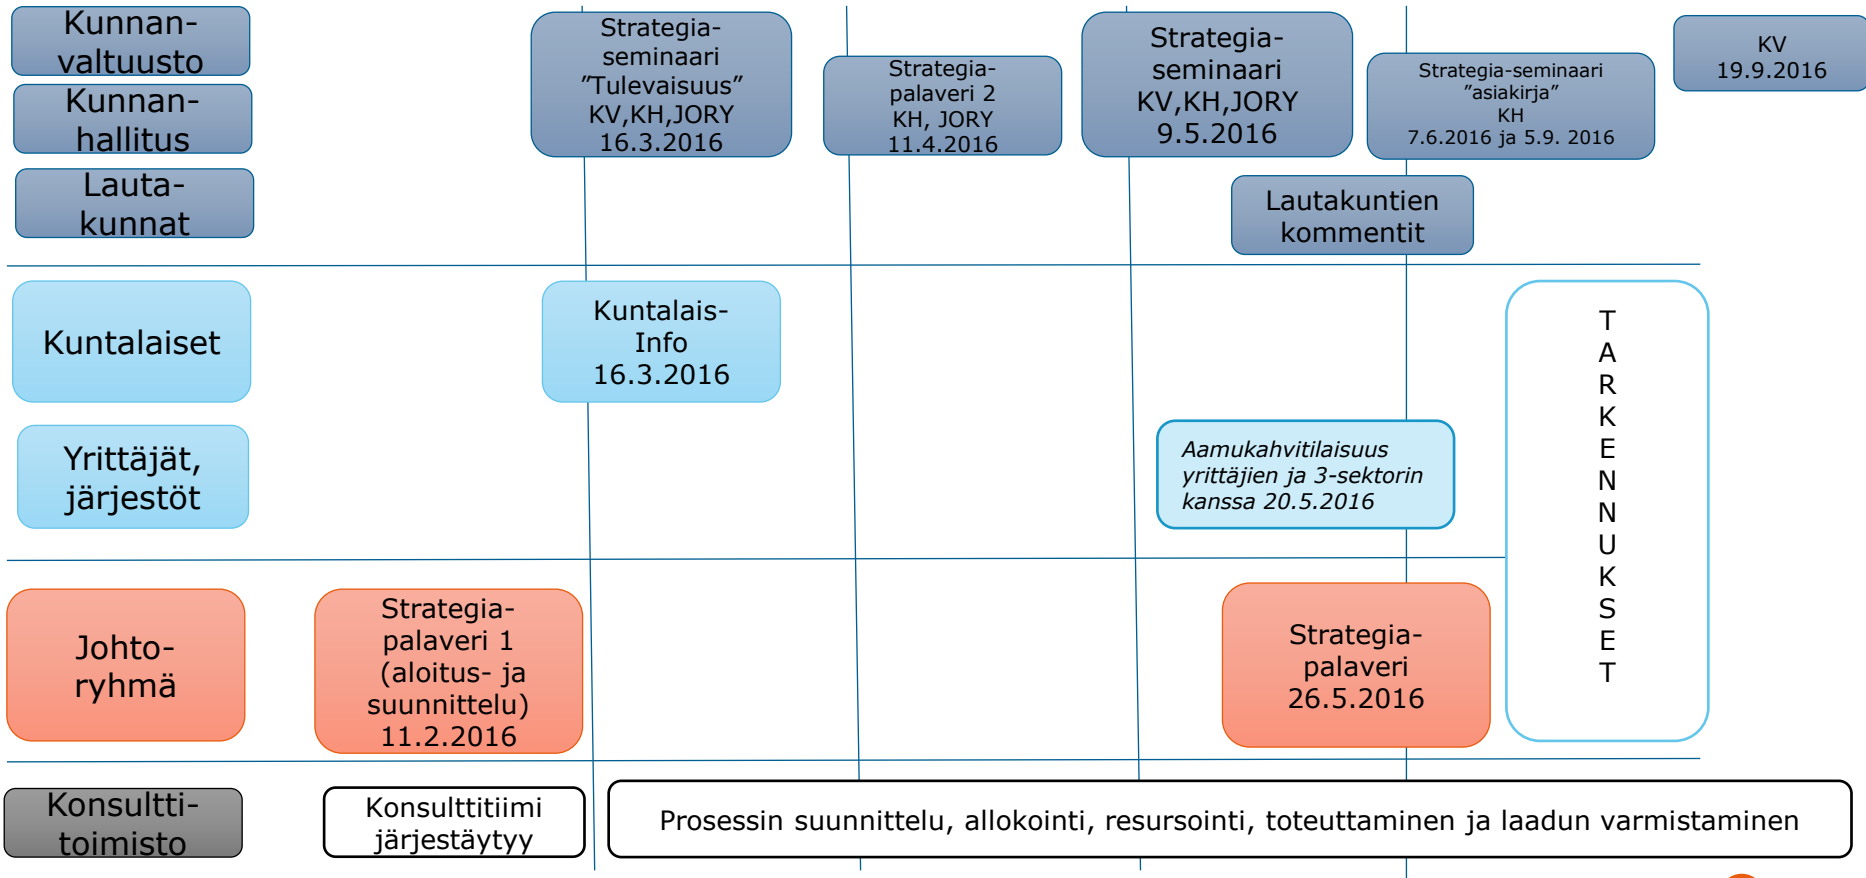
Kunnan-valtuusto

Kunnan-hallitus

Lauta-kunnat

Strategia-seminaari ”Tulevaisuus” KV,KH,JORY 16.3.2016

Strategia-palaveri 2 KH, JORY 11.4.2016

Strategia-seminaari KV,KH,JORY 9.5.2016

Strategia-seminaari ”asiakirja” KH 7.6.2016 ja 5.9. 2016

KV 19.9.2016

Lautakuntien kommentit

Kuntalaiset

Kuntalais-Info 16.3.2016

Yrittäjät, järjestöt

Aamukahvitilaisuus yrittäjien ja 3-sektorin kanssa 20.5.2016

T A R K E N N U K S E T

Johto-ryhmä

Strategia-palaveri 1 (aloitus- ja suunnittelu) 11.2.2016

Strategia-palaveri 26.5.2016

Konsultti-toimisto

Konsulttitiimi järjestäytyy

Prosessin suunnittelu, allokointi, resursointi, toteuttaminen ja laadun varmistaminen